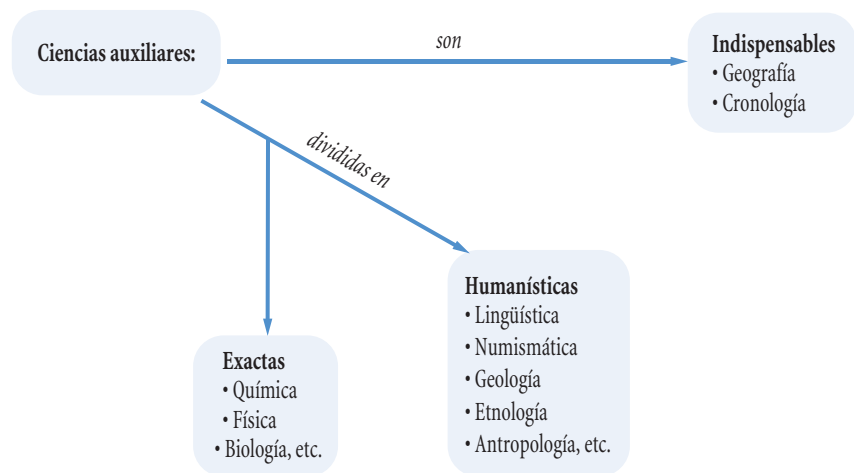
Ciencias auxiliares:

son

Indispensables
• Geografía
• Cronología

divididas en

Humanísticas
• Lingüística
• Numismática
• Geología
• Etnología
• Antropología, etc.

Exactas
• Química
• Física
• Biología, etc.